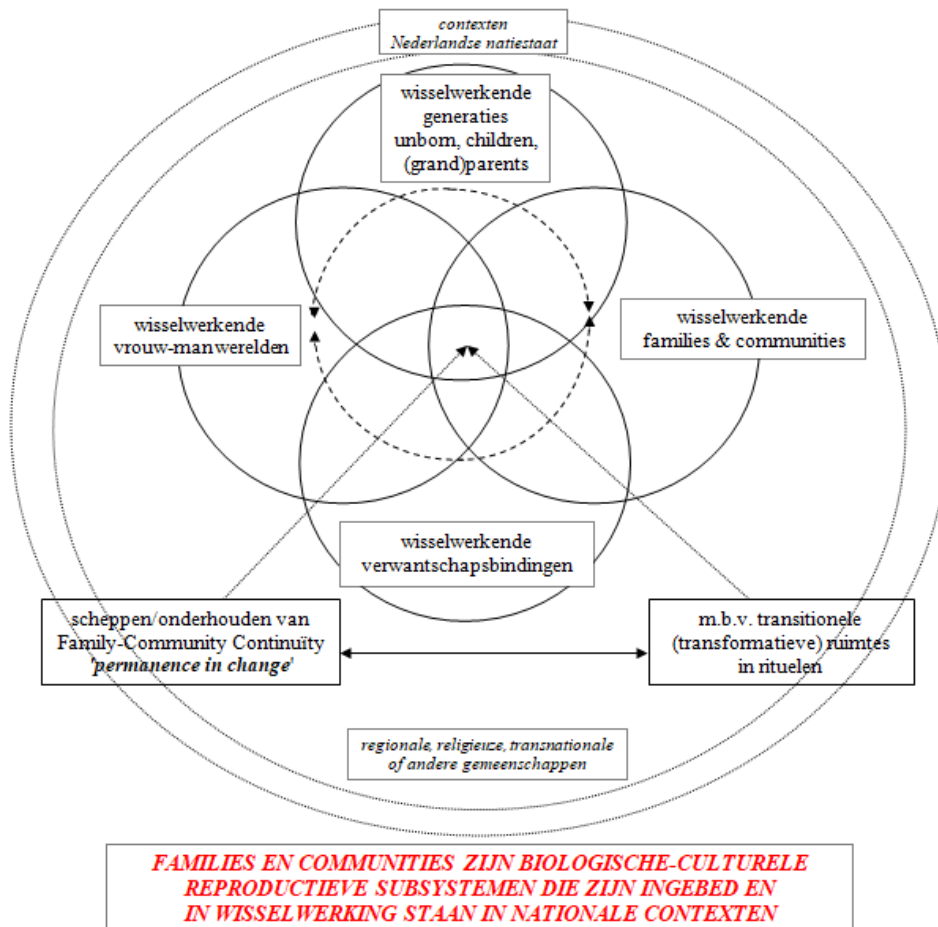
contexten
Nederlandse natiestaat

wisselwerkende generaties unborn, children, (grand)parents

wisselwerkende vrouw-manwerelden

wisselwerkende families & communities

wisselwerkende verwantschapsbindingen

scheppen/onderhouden van Family-Community Continuïty '*permanence in change*'

m.b.v. transitionele (transformatieve) ruimtes in rituelen

regionale, religieuze, transnationale of andere gemeenschappen

FAMILIES EN COMMUNITIES ZIJN BIOLOGISCHE-CULTURELE REPRODUCTIEVE SUBSYSTEMEN DIE ZIJN INGEBED EN IN WISSELWERKING STAAN IN NATIONALE CONTEXTEN